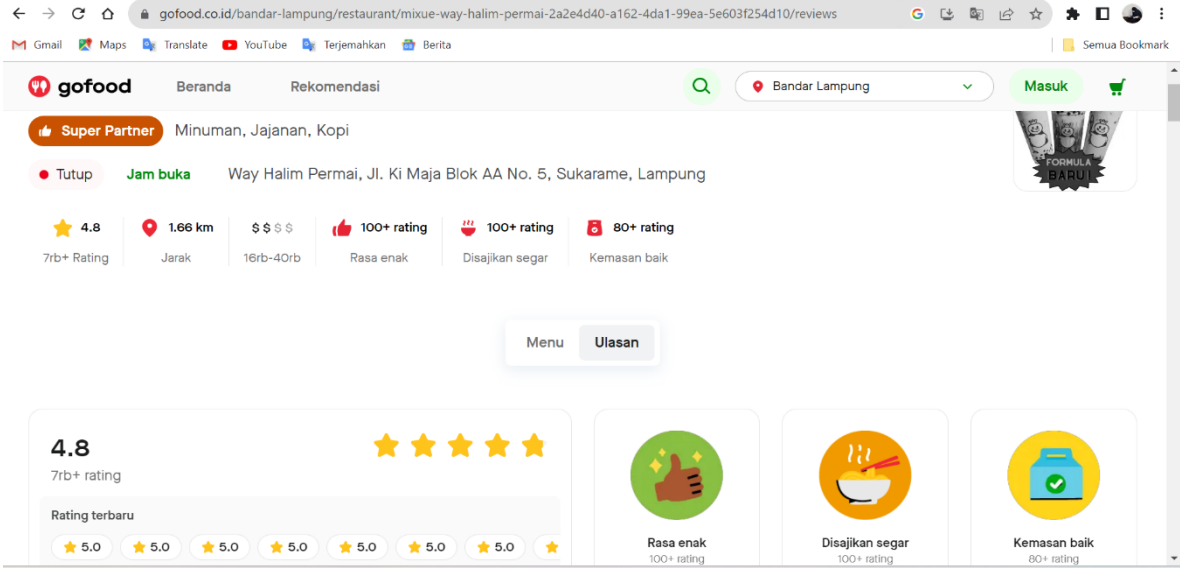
gofood.co.id/bandar-lampung/restaurant/mixue-way-halim-permai-2a2e4d40-a162-4da1-99ea-5e603f254d10/reviews

Gmail Maps Translate YouTube Terjemahkan Berita Semua Bookmark

gofood Beranda Rekomendasi Bandar Lampung Masuk

Super Partner Minuman, Jajanan, Kopi

FORMULA BARU!

Tutup Jam buka Way Halim Permai, Jl. Ki Maja Blok AA No. 5, Sukarame, Lampung

4.8 7rb+ Rating
1.66 km Jarak
$ $ $ $ 16rb-40rb
100+ rating Rasa enak
100+ rating Disajikan segar
80+ rating Kemasan baik

Menu Ulasan

4.8
7rb+ rating

Rating terbaru
5.0 5.0 5.0 5.0 5.0 5.0 5.0

Rasa enak
100+ rating

Disajikan segar
100+ rating

Kemasan baik
80+ rating